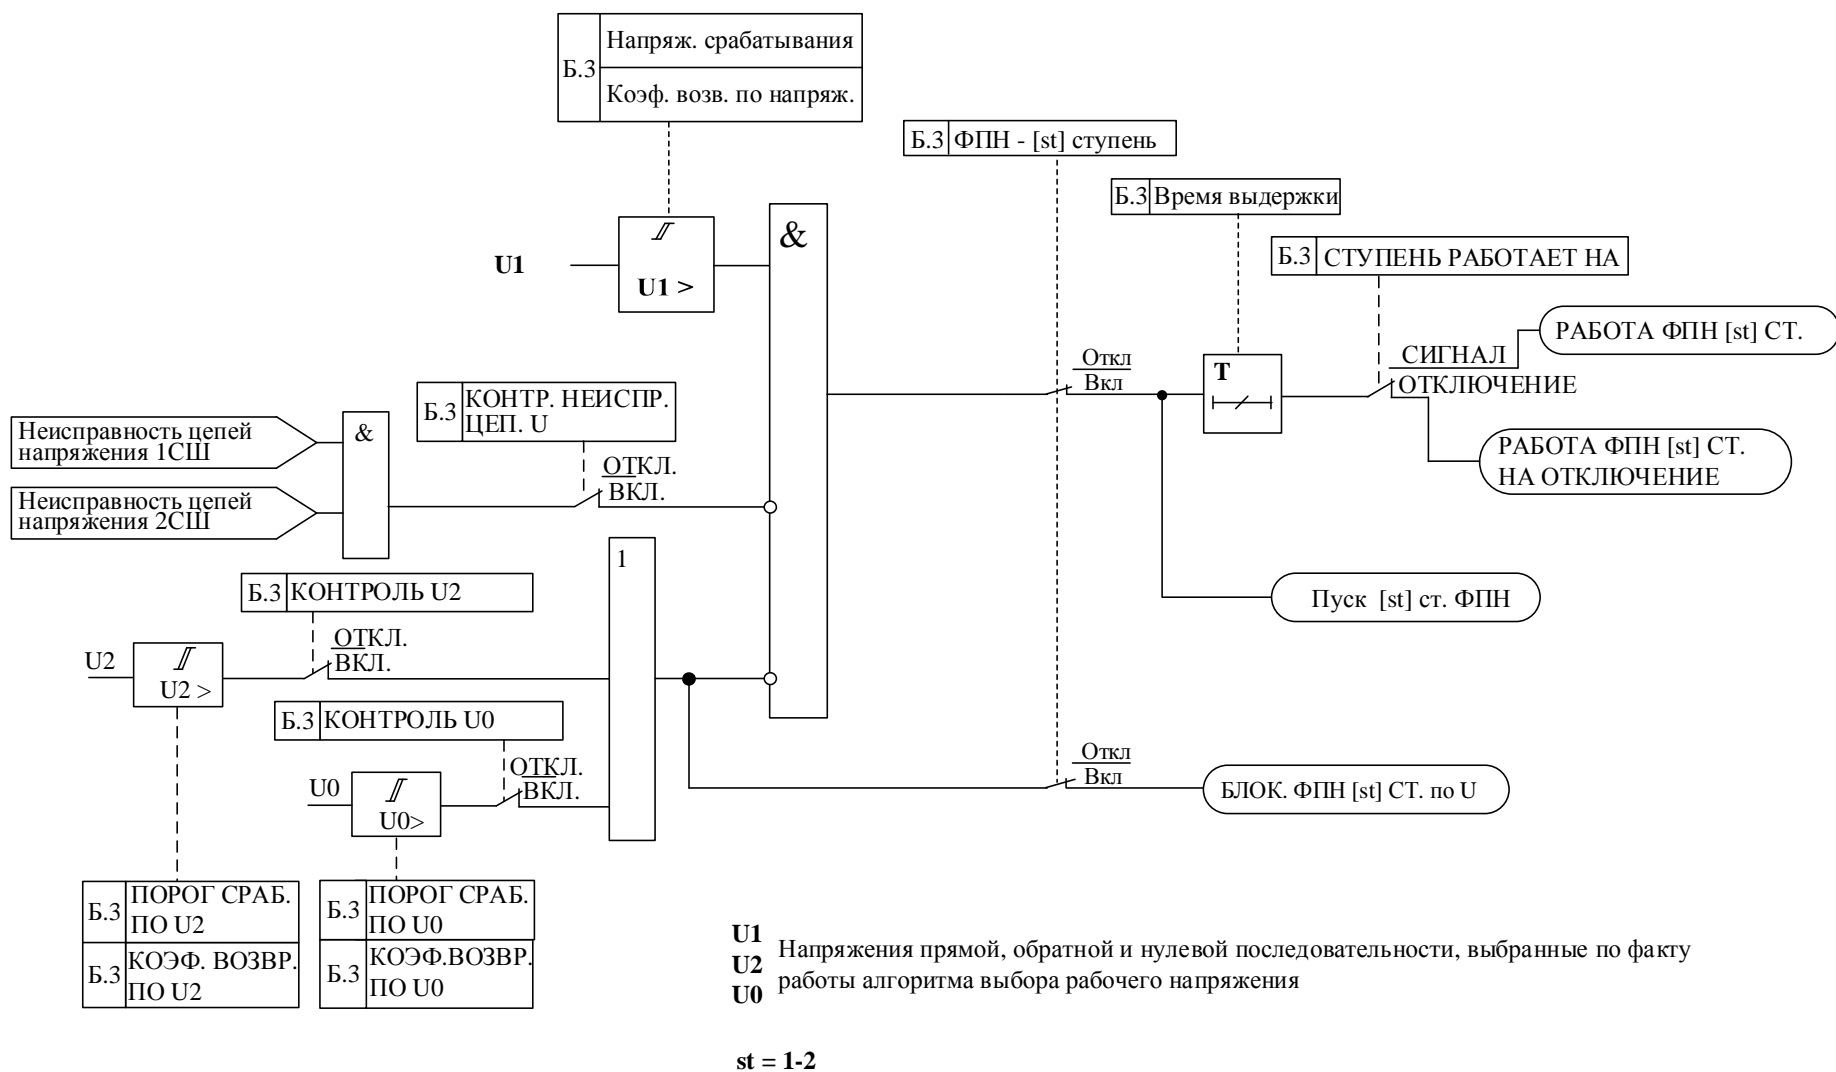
Б.3 Напряж. срабатывания
Коэф. возв. по напряж.

Б.3 ФПН - [st] ступень

Б.3 Время выдержки

&

U1

U1 >

Б.3 СТУПЕНЬ РАБОТАЕТ НА

РАБОТА ФПН [st] СТ.

СИГНАЛ
ОТКЛЮЧЕНИЕ

Откл
Вкл

T

Б.3 КОНТР. НЕИСПР. ЦЕП. U

РАБОТА ФПН [st] СТ. НА ОТКЛЮЧЕНИЕ

Неисправность цепей напряжения 1СШ

&

ОТКЛ.
ВКЛ.

Неисправность цепей напряжения 2СШ

1

Б.3 КОНТРОЛЬ U2

Пуск [st] ст. ФПН

ОТКЛ.
ВКЛ.

U2

U2 >

Б.3 КОНТРОЛЬ U0

ОТКЛ.
ВКЛ.

Откл
Вкл

U0

U0>

БЛОК. ФПН [st] СТ. по U

Б.3 ПОРОГ СРАБ. ПО U2
Б.3 КОЭФ. ВОЗВР. ПО U2

Б.3 ПОРОГ СРАБ. ПО U0
Б.3 КОЭФ.ВОЗВР. ПО U0

U1
U2
U0
Напряжения прямой, обратной и нулевой последовательности, выбранные по факту работы алгоритма выбора рабочего напряжения

st = 1-2